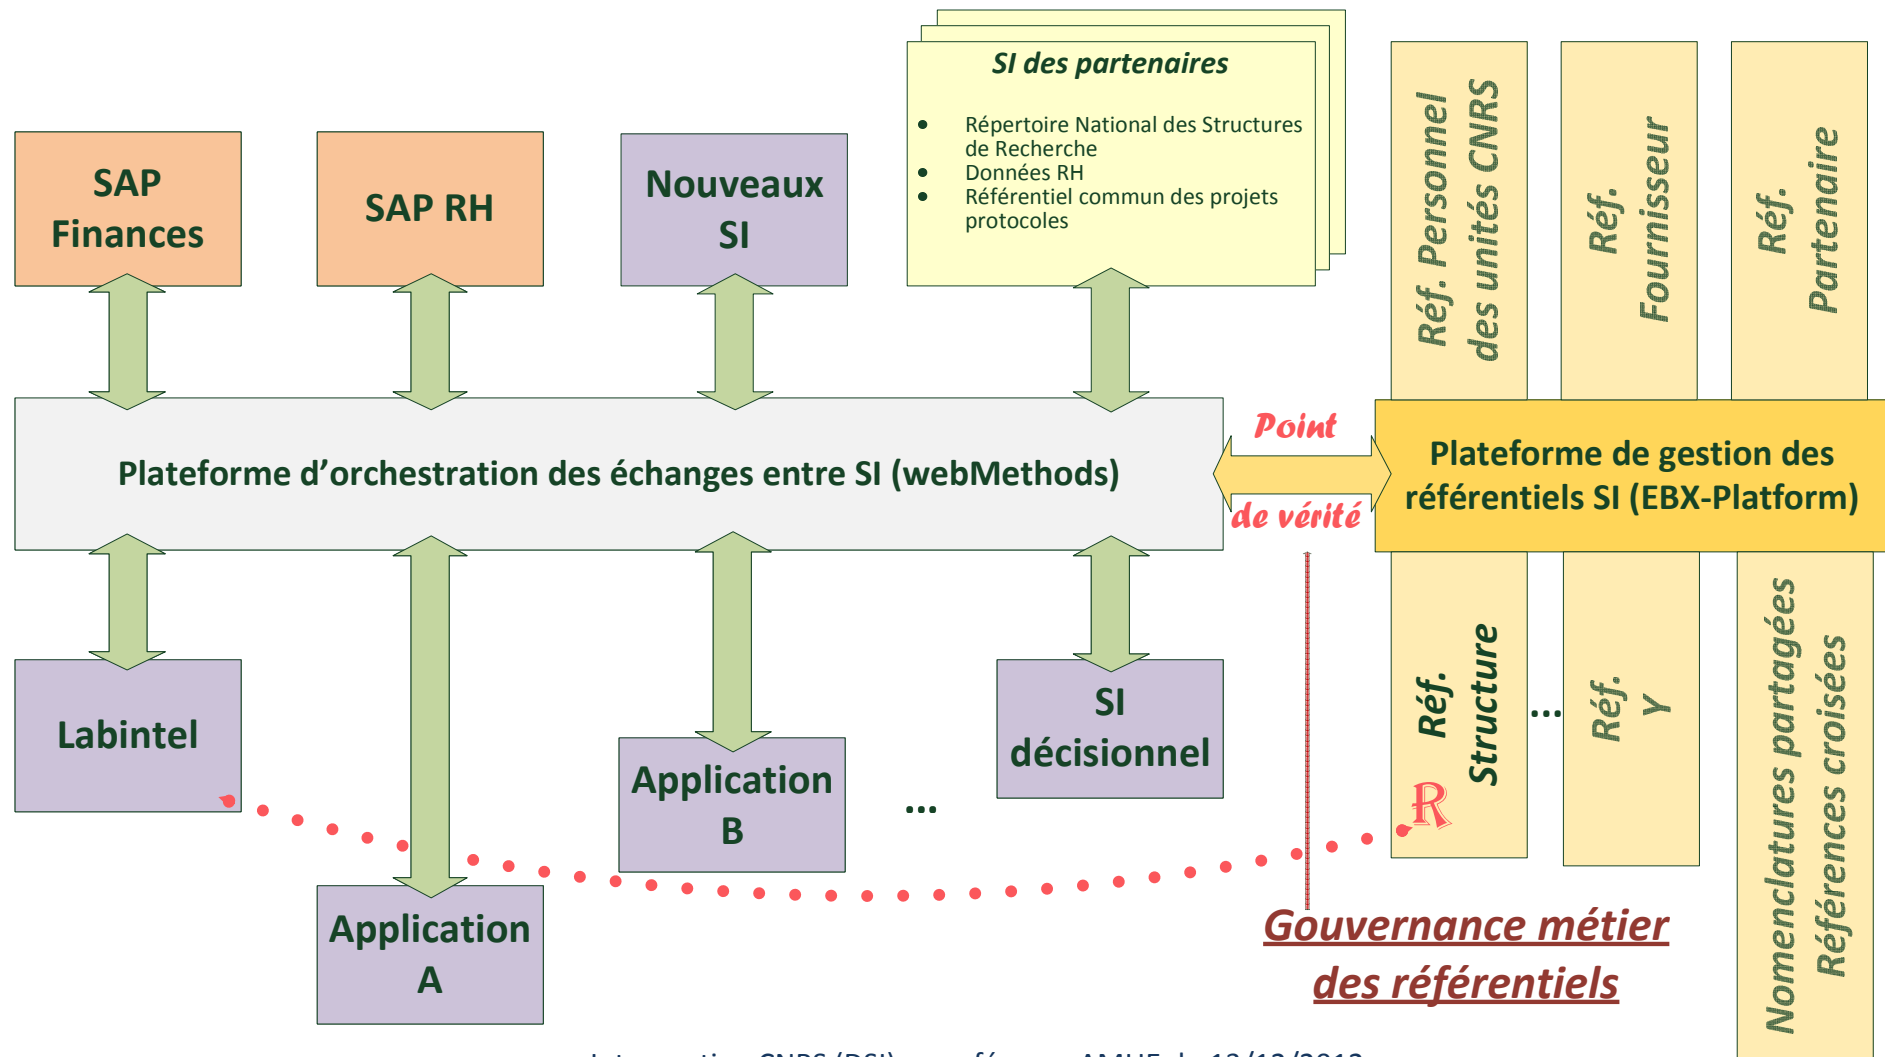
SI des partenaires

- Répertoire National des Structures de Recherche
- Données RH
- Référentiel commun des projets protocoles

SAP Finances

SAP RH

Nouveaux SI

Réf. Personnel des unités CNRS

Réf. Fournisseur

Réf. Partenaire

Plateforme d'orchestration des échanges entre SI (webMethods)

Point

de vérité

Plateforme de gestion des référentiels SI (EBX-Platform)

Labintel

Application B

...

SI décisionnel

Application A

Réf. Structure

...

Réf. Y

Nomenclatures partagées Références croisées

R

Gouvernance métier des référentiels

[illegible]